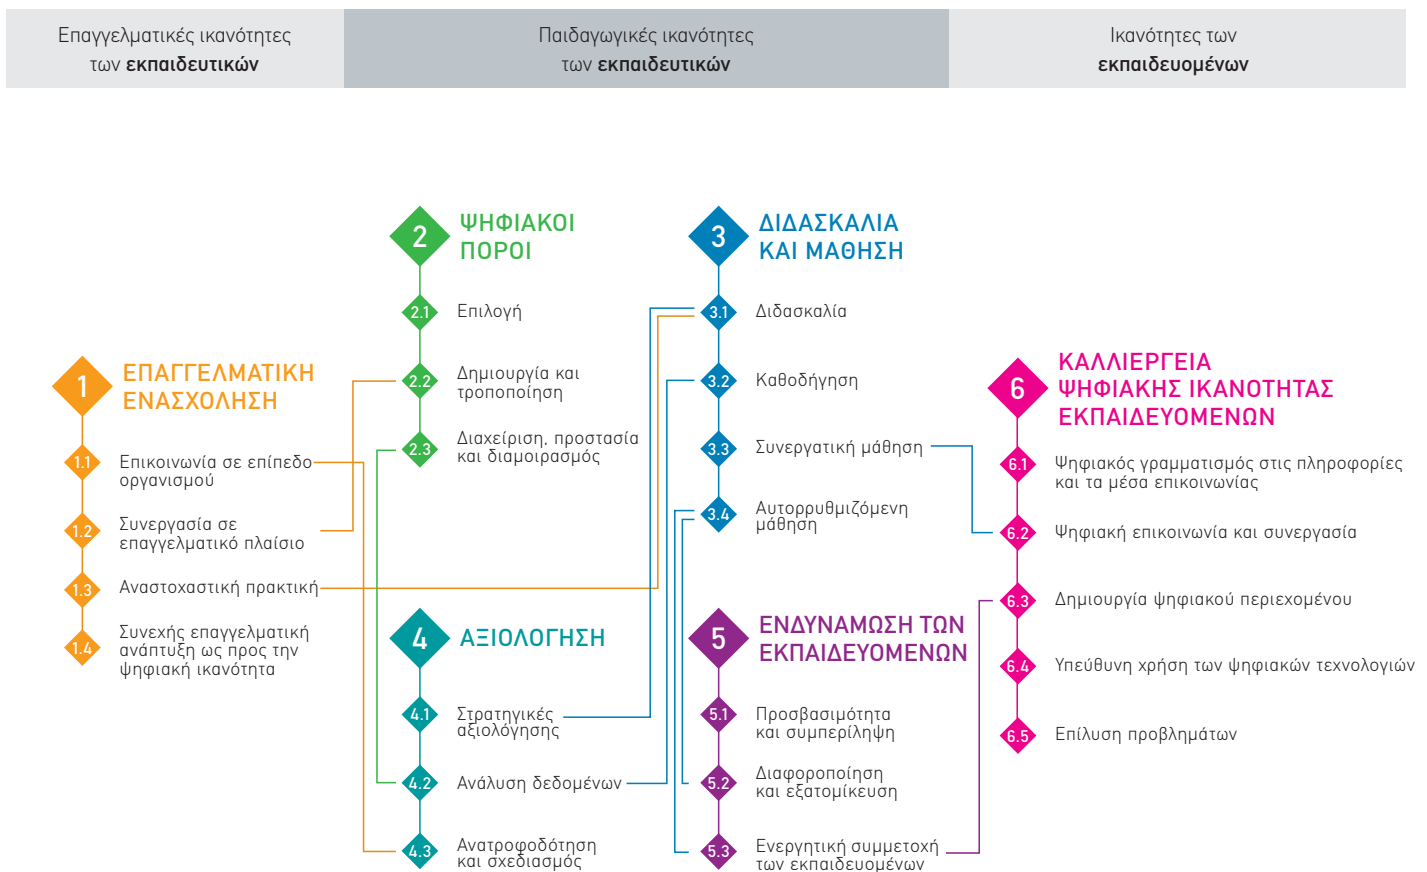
Επαγγελματικές ικανότητες των **εκπαιδευτικών**

Παιδαγωγικές ικανότητες των **εκπαιδευτικών**

Ικανότητες των **εκπαιδευομένων**

1 ΕΠΑΓΓΕΛΜΑΤΙΚΗ ΕΝΑΣΧΟΛΗΣΗ

1.1 Επικοινωνία σε επίπεδο οργανισμού

1.2 Συνεργασία σε επαγγελματικό πλαίσιο

1.3 Αναστοχαστική πρακτική

1.4 Συνεχής επαγγελματική ανάπτυξη ως προς την ψηφιακή ικανότητα

2 ΨΗΦΙΑΚΟΙ ΠΟΡΟΙ

2.1 Επιλογή

2.2 Δημιουργία και τροποποίηση

2.3 Διαχείριση, προστασία και διαμοιρασμός

3 ΔΙΔΑΣΚΑΛΙΑ ΚΑΙ ΜΑΘΗΣΗ

3.1 Διδασκαλία

3.2 Καθοδήγηση

3.3 Συνεργατική μάθηση

3.4 Αυτορρυθμιζόμενη μάθηση

4 ΑΞΙΟΛΟΓΗΣΗ

4.1 Στρατηγικές αξιολόγησης

4.2 Ανάλυση δεδομένων

4.3 Ανατροφοδότηση και σχεδιασμός

5 ΕΝΔΥΝΑΜΩΣΗ ΤΩΝ ΕΚΠΑΙΔΕΥΟΜΕΝΩΝ

5.1 Προσβασιμότητα και συμπερίληψη

5.2 Διαφοροποίηση και εξατομίκευση

5.3 Ενεργητική συμμετοχή των εκπαιδευομένων

6 ΚΑΛΛΙΕΡΓΕΙΑ ΨΗΦΙΑΚΗΣ ΙΚΑΝΟΤΗΤΑΣ ΕΚΠΑΙΔΕΥΟΜΕΝΩΝ

6.1 Ψηφιακός γραμματισμός στις πληροφορίες και τα μέσα επικοινωνίας

6.2 Ψηφιακή επικοινωνία και συνεργασία

6.3 Δημιουργία ψηφιακού περιεχομένου

6.4 Υπεύθυνη χρήση των ψηφιακών τεχνολογιών

6.5 Επίλυση προβλημάτων